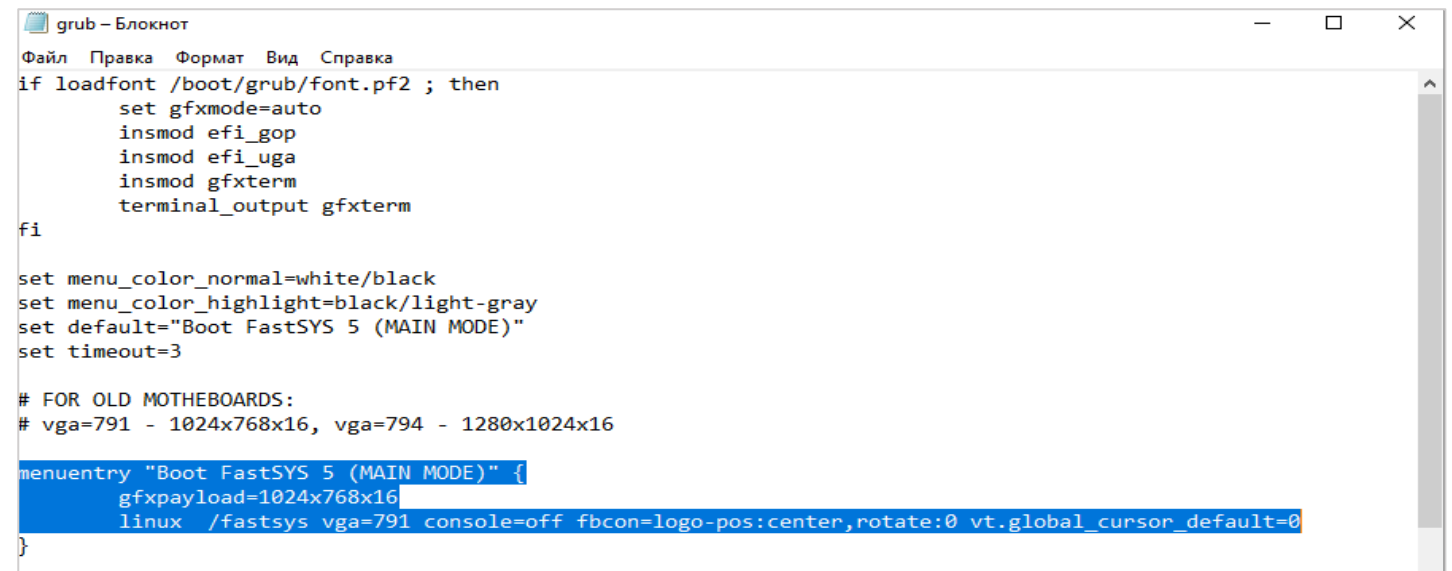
grub – Блокнот

Файл Правка Формат Вид Справка

if loadfont /boot/grub/font.pf2 ; then
        set gfxmode=auto
        insmod efi_gop
        insmod efi_uga
        insmod gfxterm
        terminal_output gfxterm
fi

set menu_color_normal=white/black
set menu_color_highlight=black/light-gray
set default="Boot FastSYS 5 (MAIN MODE)"
set timeout=3

# FOR OLD MOTHEBOARDS:
# vga=791 - 1024x768x16, vga=794 - 1280x1024x16

menuentry "Boot FastSYS 5 (MAIN MODE)" {
        gfxpayload=1024x768x16
        linux  /fastsys vga=791 console=off fbcon=logo-pos:center,rotate:0 vt.global_cursor_default=0
}